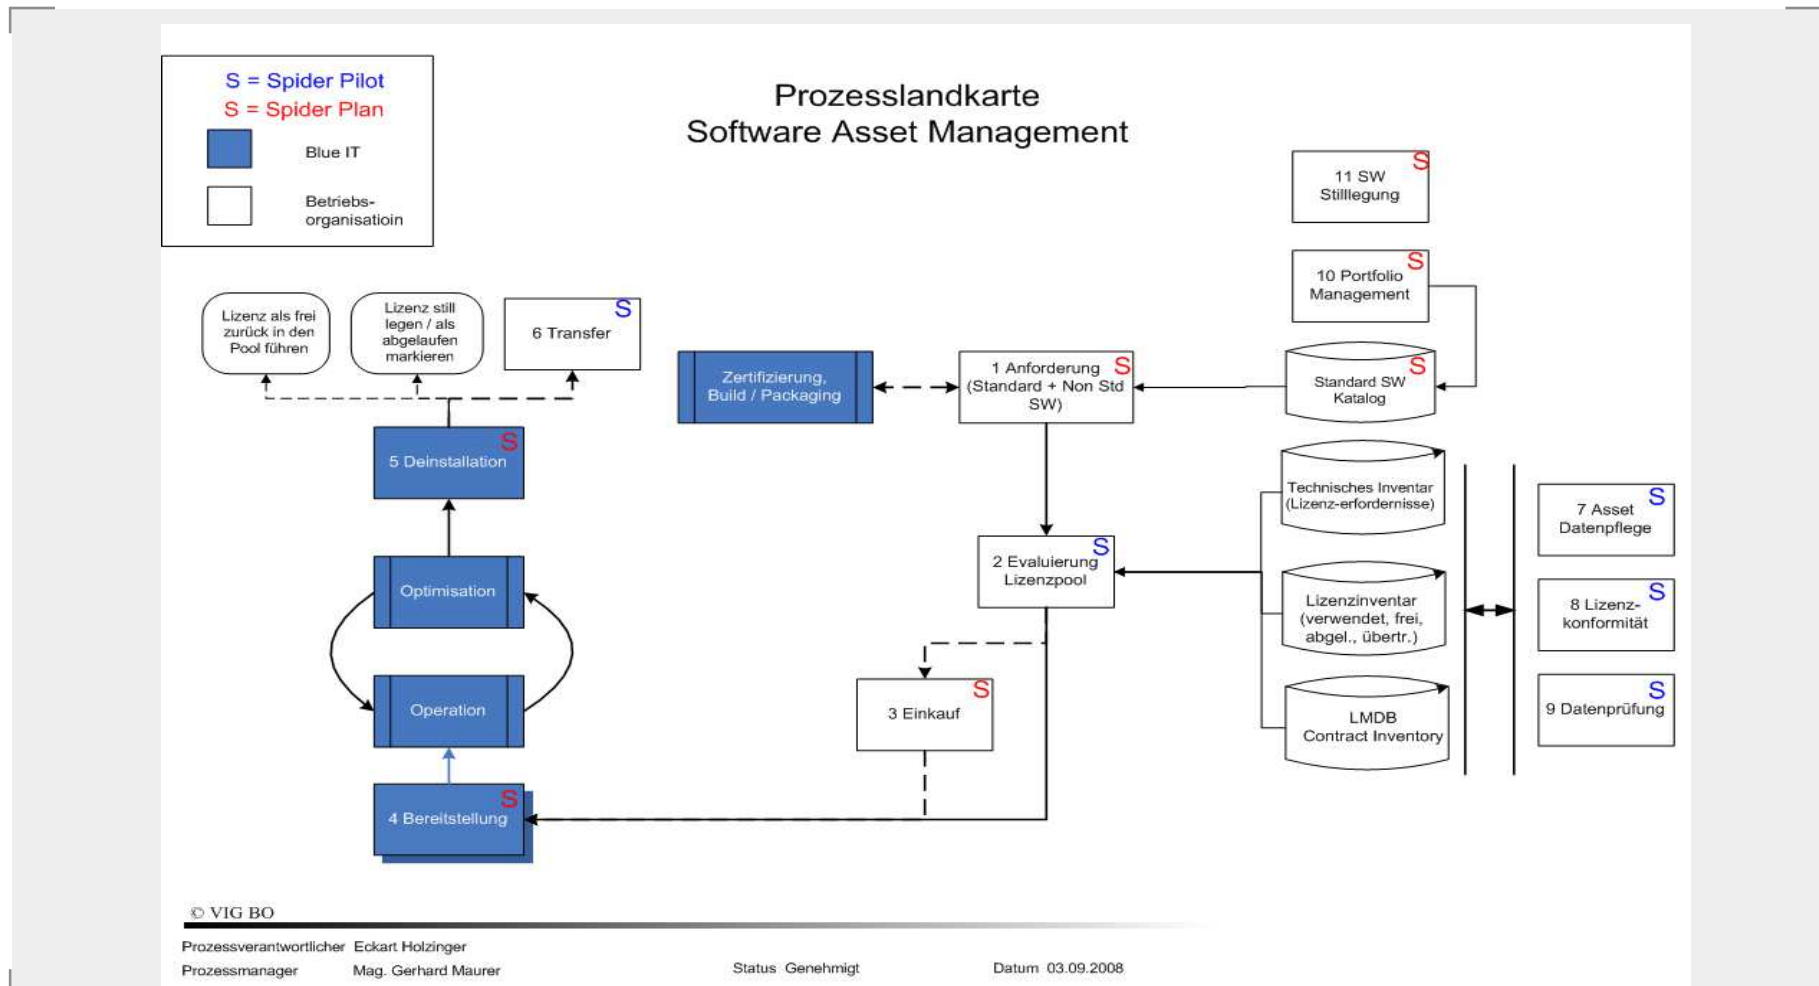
S = Spider Pilot
S = Spider Plan
Blue IT
Betriebs-organisatioin

Prozesslandkarte
Software Asset Management

11 SW Stilllegung S

10 Portfolio Management S

Lizenz als frei zurück in den Pool führen

Lizenz still legen / als abgelaufen markieren

6 Transfer S

Zertifizierung, Build / Packaging

1 Anforderung (Standard + Non Std SW) S

Standard SW Katalog S

5 Deinstallation S

Technisches Inventar (Lizenz-erfordernisse)

7 Asset Datenpflege S

2 Evaluierung Lizenzpool S

Lizenzinventar (verwendet, frei, abgel., übertr.)

8 Lizenz-konformität S

Optimisation

Operation

3 Einkauf S

LMDB Contract Inventory

9 Datenprüfung S

4 Bereitstellung S

© VIG BO

Prozessverantwortlicher Eckart Holzinger
Prozessmanager Mag. Gerhard Maurer
Status Genehmigt
Datum 03.09.2008